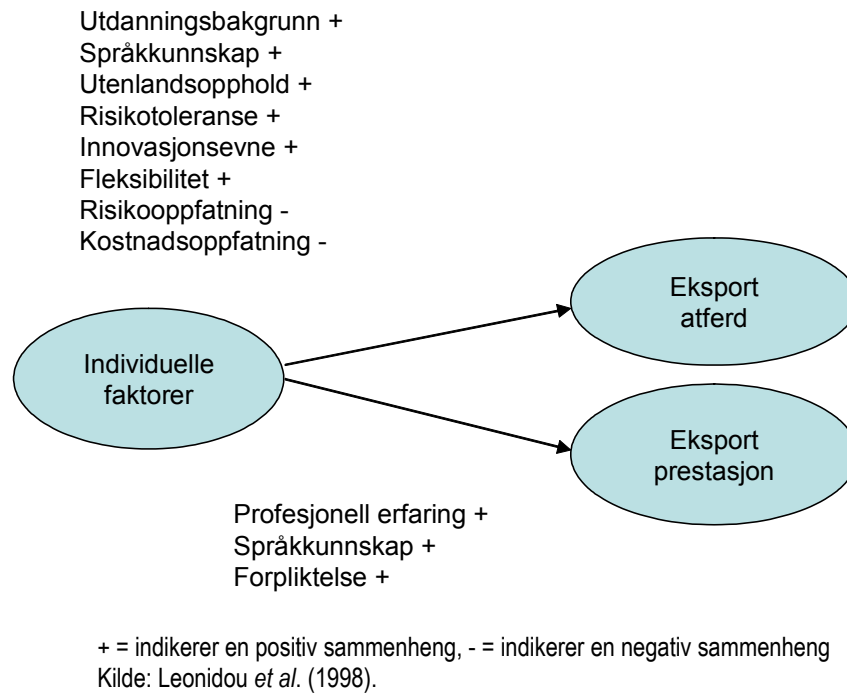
Utdanningsbakgrunn +
Språkkunnskap +
Utenlandsopphold +
Risikotoleranse +
Innovasjonsevne +
Fleksibilitet +
Risikooppfatning -
Kostnadsoppfatning -

Eksport atferd

Individuelle faktorer

Eksport prestasjon

Profesjonell erfaring +
Språkkunnskap +
Forpliktelse +

+ = indikerer en positiv sammenheng, - = indikerer en negativ sammenheng
Kilde: Leonidou *et al*. (1998).